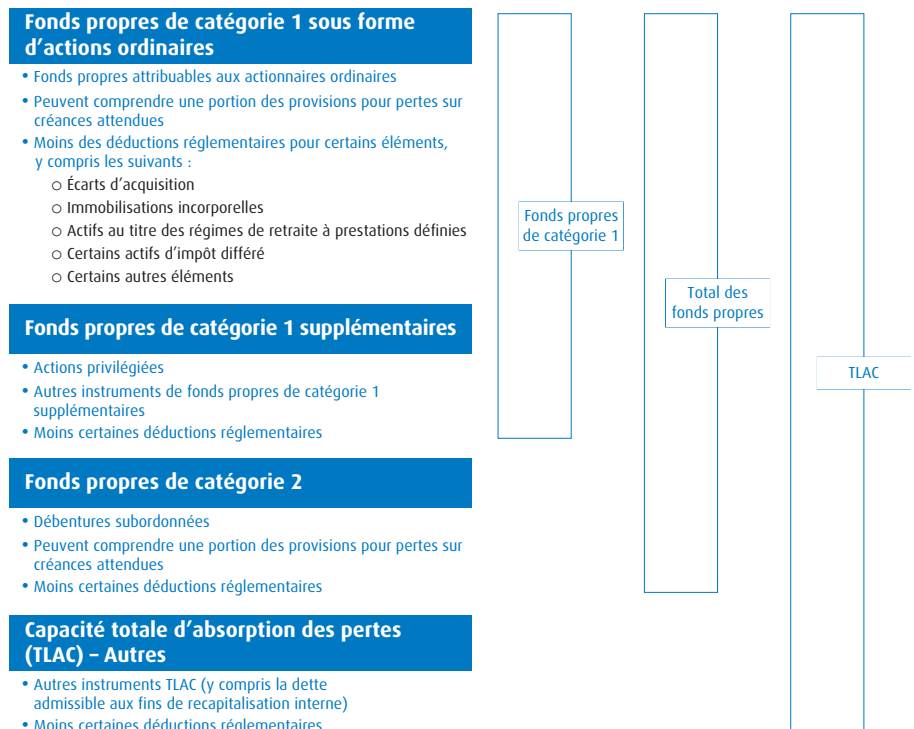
Fonds propres de catégorie 1 sous forme d’actions ordinaires

• Fonds propres attribuables aux actionnaires ordinaires
• Peuvent comprendre une portion des provisions pour pertes sur créances attendues
• Moins des déductions réglementaires pour certains éléments, y compris les suivants :
○ Écarts d’acquisition
○ Immobilisations incorporelles
○ Actifs au titre des régimes de retraite à prestations définies
○ Certains actifs d’impôt différé
○ Certains autres éléments

Fonds propres de catégorie 1 supplémentaires

• Actions privilégiées
• Autres instruments de fonds propres de catégorie 1 supplémentaires
• Moins certaines déductions réglementaires

Fonds propres de catégorie 2

• Débentures subordonnées
• Peuvent comprendre une portion des provisions pour pertes sur créances attendues
• Moins certaines déductions réglementaires

Capacité totale d’absorption des pertes (TLAC) – Autres

• Autres instruments TLAC (y compris la dette admissible aux fins de recapitalisation interne)
• Moins certaines déductions réglementaires

Fonds propres de catégorie 1

Total des fonds propres

TLAC